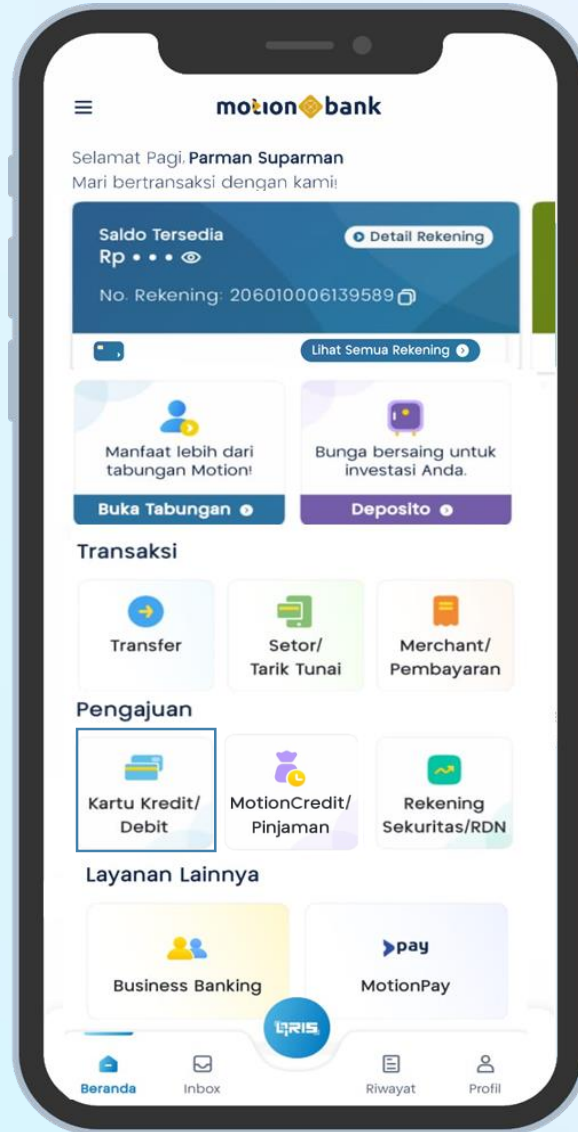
motion bank

Selamat Pagi, Parman Suparman
Mari bertransaksi dengan kami!

Saldo Tersedia
Rp • • • •
Detail Rekening
No. Rekening: 206010006139589
Lihat Semua Rekening

Manfaat lebih dari tabungan Motion!
Buka Tabungan

Bunga bersaing untuk investasi Anda.
Deposito

Transaksi
Transfer
Setor/ Tarik Tunai
Merchant/ Pembayaran

Pengajuan
Kartu Kredit/ Debit
MotionCredit/ Pinjaman
Rekening Sekuritas/RDN

Layanan Lainnya
Business Banking
pay
MotionPay

QRIS
Beranda
Inbox
Riwayat
Profil